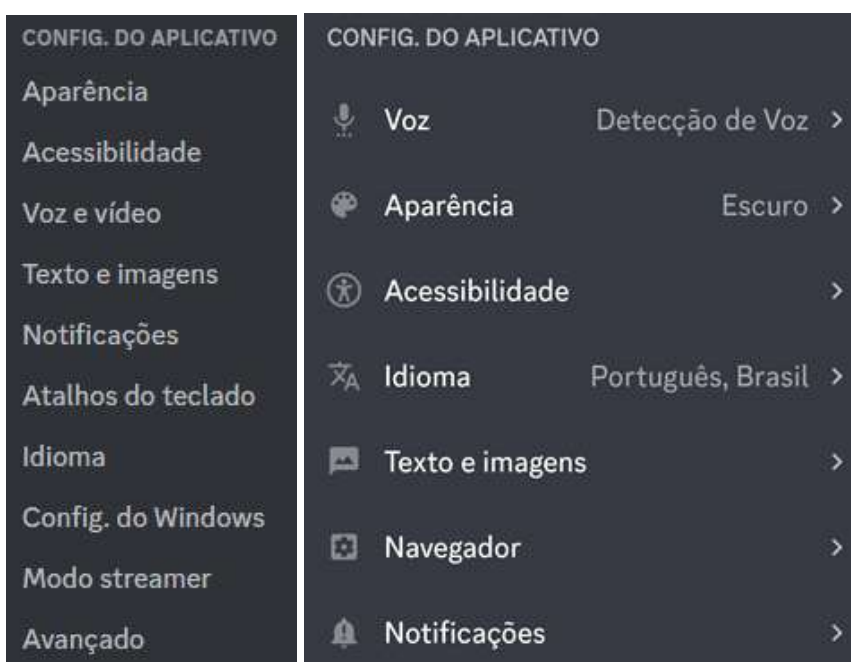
CONFIG. DO APLICATIVO

Aparência

Acessibilidade

Voz e vídeo

Texto e imagens

Notificações

Atalhos do teclado

Idioma

Config. do Windows

Modo streamer

Avançado

CONFIG. DO APLICATIVO

Voz Detecção de Voz >

Aparência Escuro >

Acessibilidade >

Idioma Português, Brasil >

Texto e imagens >

Navegador >

Notificações >